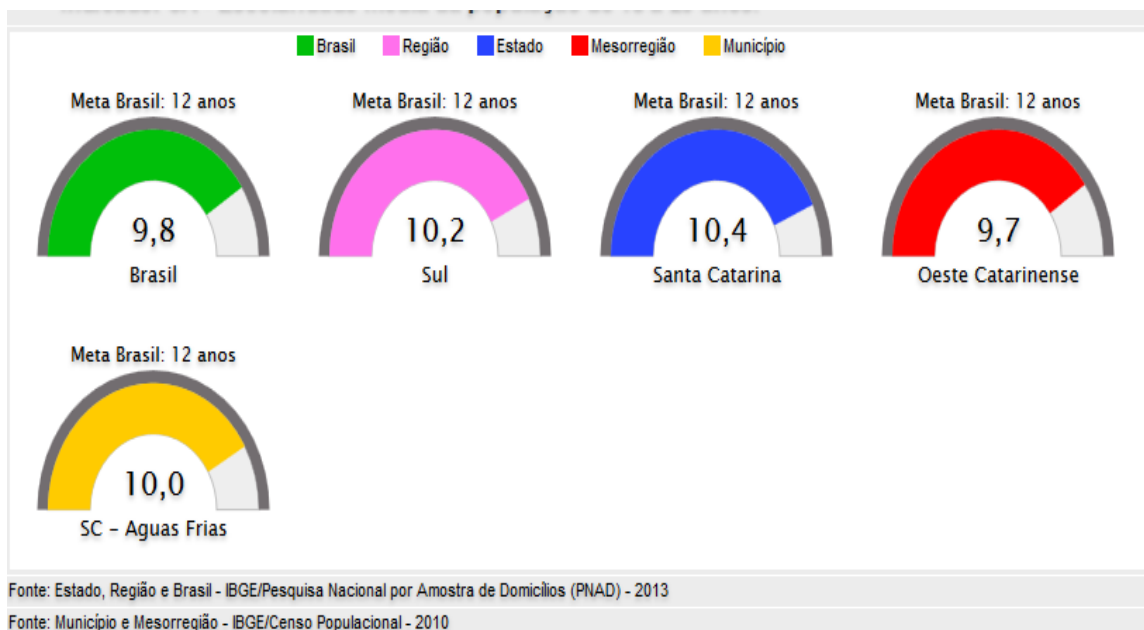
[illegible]

Brasil Região Estado Mesorregião Município

Meta Brasil: 12 anos
9,8
Brasil

Meta Brasil: 12 anos
10,2
Sul

Meta Brasil: 12 anos
10,4
Santa Catarina

Meta Brasil: 12 anos
9,7
Oeste Catarinense

Meta Brasil: 12 anos
10,0
SC - Aguas Frias

Fonte: Estado, Região e Brasil - IBGE/Pesquisa Nacional por Amostra de Domicílios (PNAD) - 2013

Fonte: Município e Mesorregião - IBGE/Censo Populacional - 2010